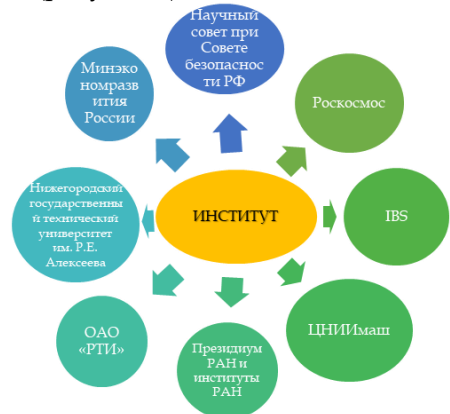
Научный совет при Совете безопасности РФ

Роскосмос

IBS

ЦНИИмаш

Президиум РАН и институты РАН

ОАО «РТИ»

Нижегородский государственный технический университет им. Р.Е. Алексеева

Минэкономразвития России

ИНСТИТУТ